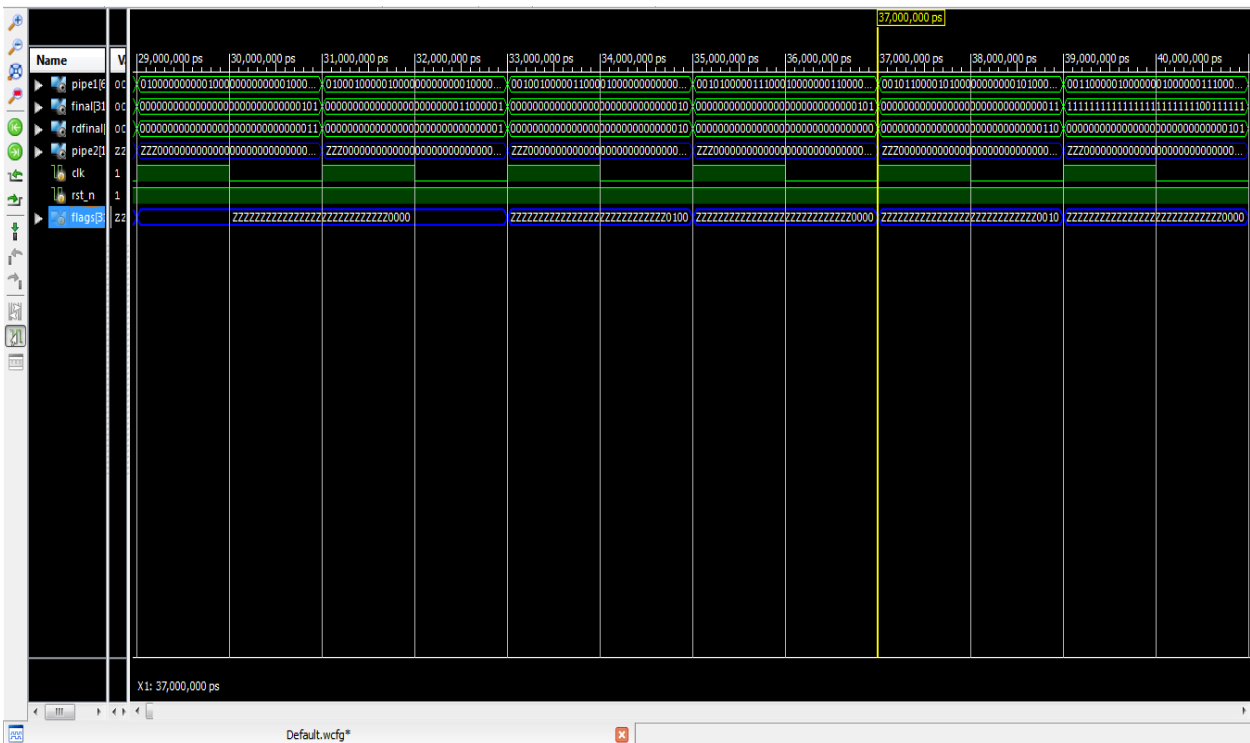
37,000,000 ps

| Name | V |
|---|---|
| pipe1[6 | 00 |
| final[31 | 00 |
| rdfinal[ | 00 |
| pipe2[1 | ZZ |
| clk | 1 |
| rst_n | 1 |
| flags[3 | ZZ |

29,000,000 ps 30,000,000 ps 31,000,000 ps 32,000,000 ps 33,000,000 ps 34,000,000 ps 35,000,000 ps 36,000,000 ps 37,000,000 ps 38,000,000 ps 39,000,000 ps 40,000,000 ps

01000000000010000000000001000... 01000100000100000000000010000... 00100100000110000100000000000... 00101000001110001000000110000... 00101100001010000000000101000... 00110000010000001000000111000...

00000000000000000000000000000101 00000000000000000000000011000001 00000000000000000000000000000010 00000000000000000000000000000101 00000000000000000000000000000011 11111111111111111111111100111111

00000000000000000000000000000011 00000000000000000000000000000001 00000000000000000000000000000010 00000000000000000000000000000000 00000000000000000000000000000110 00000000000000000000000000000101

ZZZ0000000000000000000000000... ZZZ0000000000000000000000000... ZZZ0000000000000000000000000... ZZZ0000000000000000000000000... ZZZ0000000000000000000000000... ZZZ0000000000000000000000000...

ZZZZZZZZZZZZZZZZZZZZZZZZZZZZ0000 ZZZZZZZZZZZZZZZZZZZZZZZZZZZZ0100 ZZZZZZZZZZZZZZZZZZZZZZZZZZZZ0000 ZZZZZZZZZZZZZZZZZZZZZZZZZZZZ0010 ZZZZZZZZZZZZZZZZZZZZZZZZZZZZ0000

X1: 37,000,000 ps

Default.wcfg*